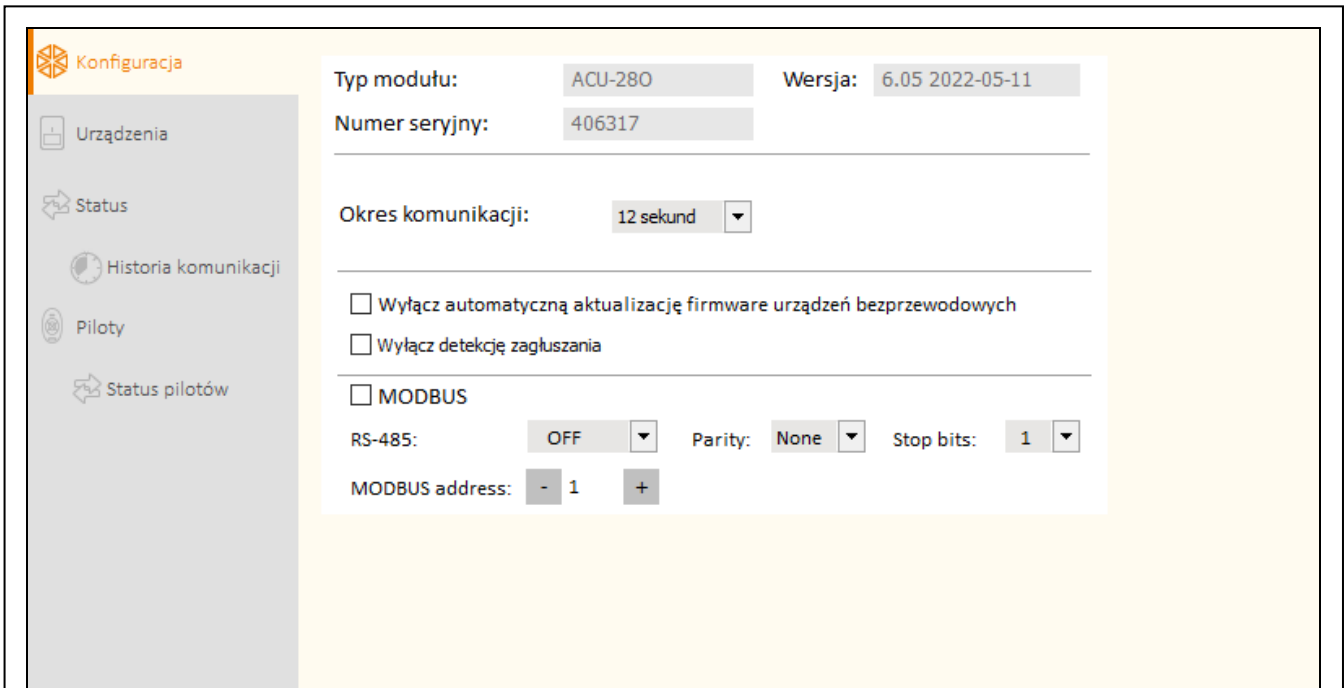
Konfiguracja

Urządzenia

Status

Historia komunikacji

Piloty

Status pilotów

Typ modułu: ACU-280 Wersja: 6.05 2022-05-11

Numer seryjny: 406317

Okres komunikacji: 12 sekund

Wyłącz automatyczną aktualizację firmware urządzeń bezprzewodowych

Wyłącz detekcję zagłuszania

MODBUS

RS-485: OFF Parity: None Stop bits: 1

MODBUS address: - 1 +